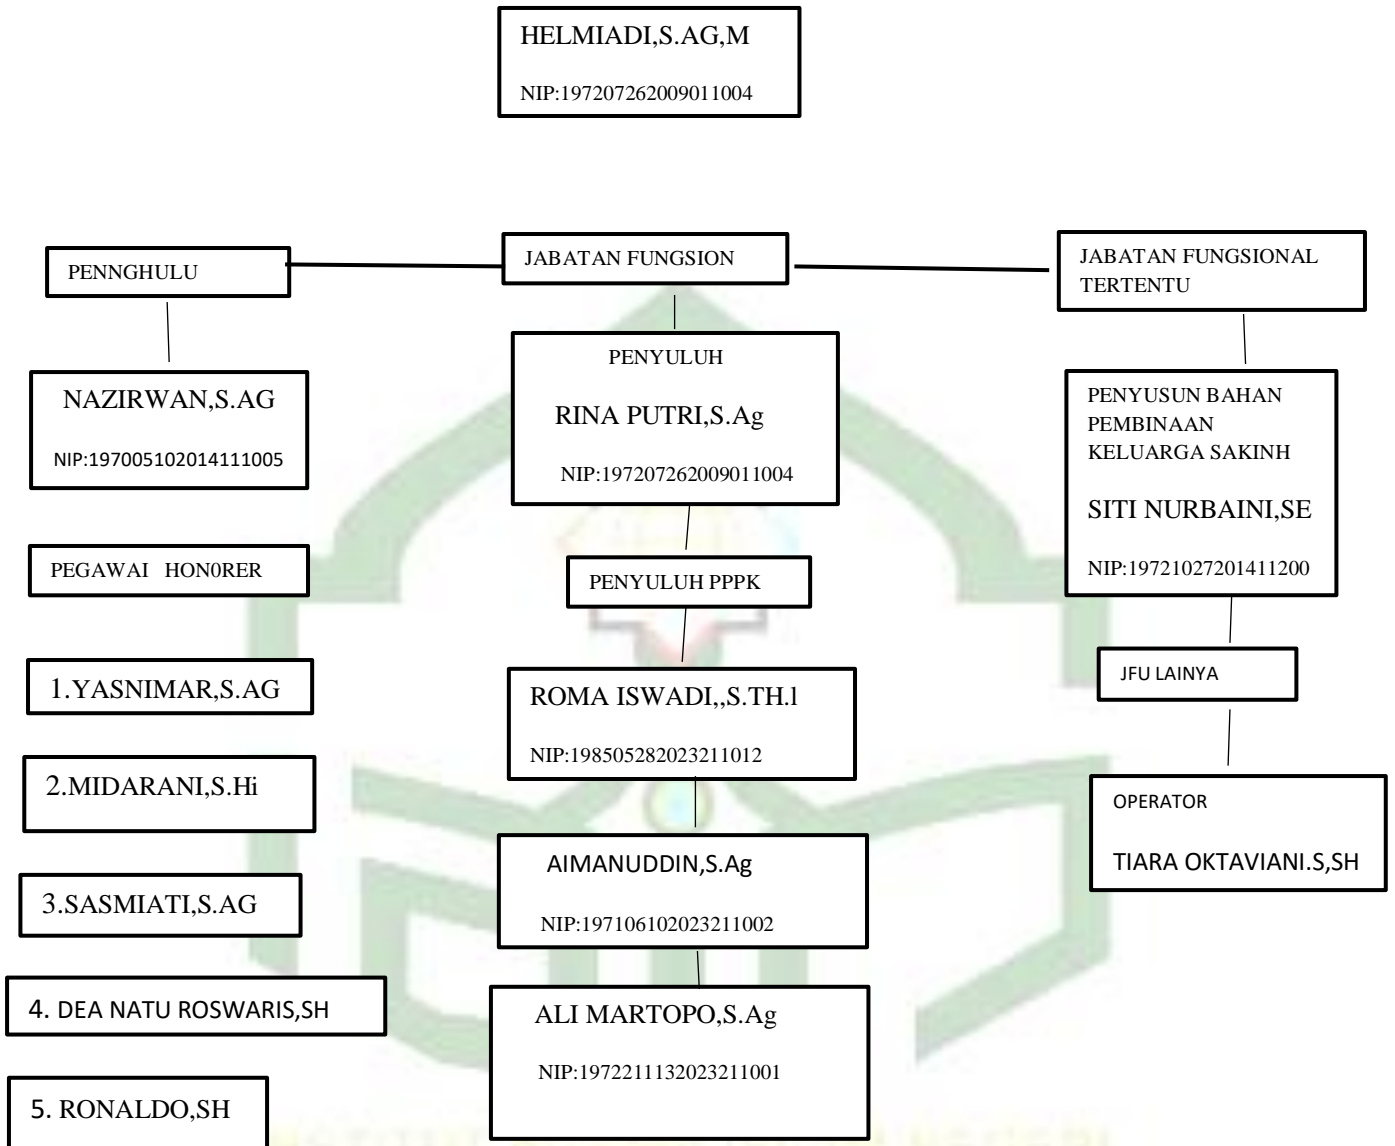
HELMIADI,S.AG,M

NIP:197207262009011004

PENNGHULU

JABATAN FUNGSION

JABATAN FUNGSIONAL TERTENTU

NAZIRWAN,S.AG

NIP:197005102014111005

PENYULUH

RINA PUTRI,S.Ag

NIP:197207262009011004

PENYUSUN BAHAN PEMBINAAN KELUARGA SAKINH

SITI NURBAINI,SE

NIP:19721027201411200

PEGAWAI HON0RER

PENYULUH PPPK

JFU LAINYA

1.YASNIMAR,S.AG

ROMA ISWADI,,S.TH.I

NIP:198505282023211012

2.MIDARANI,S.Hi

OPERATOR

TIARA OKTAVIANI.S,SH

AIMANUDDIN,S.Ag

NIP:197106102023211002

3.SASMIATI,S.AG

4. DEA NATU ROSWARIS,SH

ALI MARTOPO,S.Ag

NIP:197221113202321100​1

5. RONALDO,SH